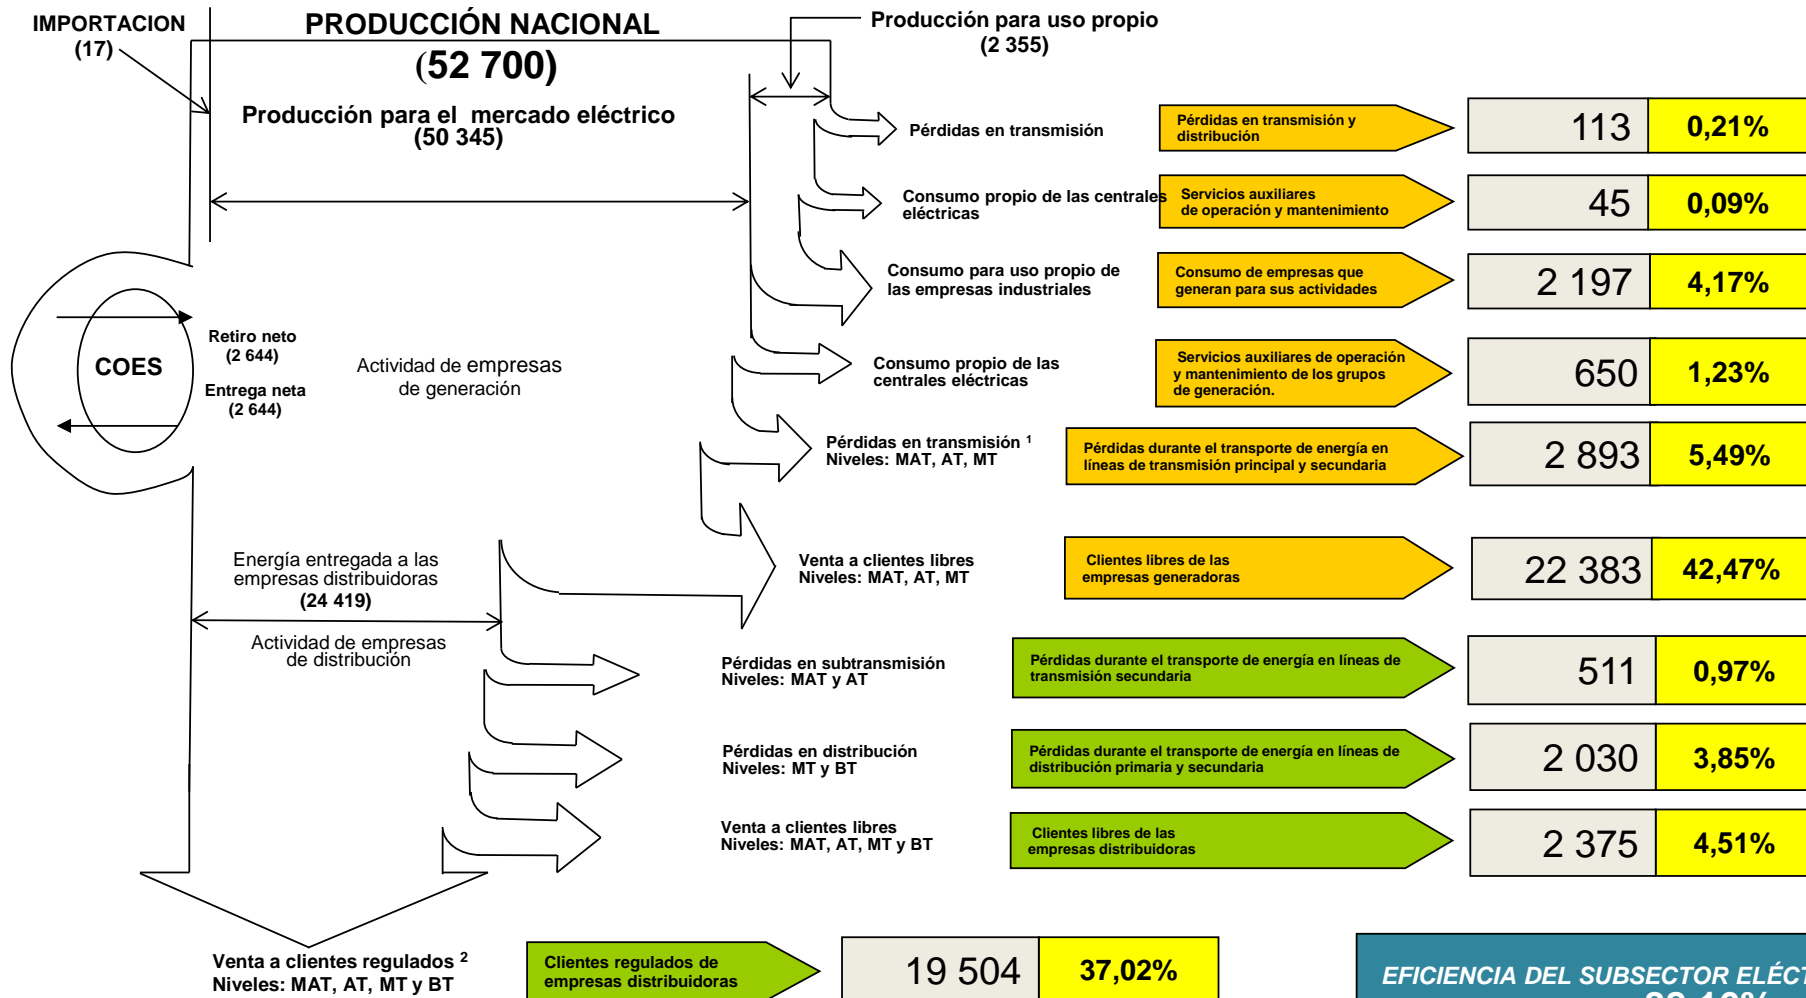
IMPORTACION (17)

PRODUCCIÓN NACIONAL (52 700)

Producción para uso propio (2 355)

Producción para el mercado eléctrico (50 345)

Pérdidas en transmisión

Pérdidas en transmisión y distribución

| 113 | 0,21% |
|---|---|

Consumo propio de las centrales eléctricas

Servicios auxiliares de operación y mantenimiento

| 45 | 0,09% |
|---|---|

Consumo para uso propio de las empresas industriales

Consumo de empresas que generan para sus actividades

| 2 197 | 4,17% |
|---|---|

COES

Retiro neto (2 644)

Entrega neta (2 644)

Actividad de empresas de generación

Consumo propio de las centrales eléctricas

Servicios auxiliares de operación y mantenimiento de los grupos de generación.

| 650 | 1,23% |
|---|---|

Pérdidas en transmisión $^1$ Niveles: MAT, AT, MT

Pérdidas durante el transporte de energía en líneas de transmisión principal y secundaria

| 2 893 | 5,49% |
|---|---|

Energía entregada a las empresas distribuidoras (24 419)

Venta a clientes libres Niveles: MAT, AT, MT

Clientes libres de las empresas generadoras

| 22 383 | 42,47% |
|---|---|

Actividad de empresas de distribución

Pérdidas en subtransmisión Niveles: MAT y AT

Pérdidas durante el transporte de energía en líneas de transmisión secundaria

| 511 | 0,97% |
|---|---|

Pérdidas en distribución Niveles: MT y BT

Pérdidas durante el transporte de energía en líneas de distribución primaria y secundaria

| 2 030 | 3,85% |
|---|---|

Venta a clientes libres Niveles: MAT, AT, MT y BT

Clientes libres de las empresas distribuidoras

| 2 375 | 4,51% |
|---|---|

Venta a clientes regulados $^2$ Niveles: MAT, AT, MT y BT

Clientes regulados de empresas distribuidoras

| 19 504 | 37,02% |
|---|---|

EFICIENCIA DEL SUBSECTOR ELÉC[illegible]